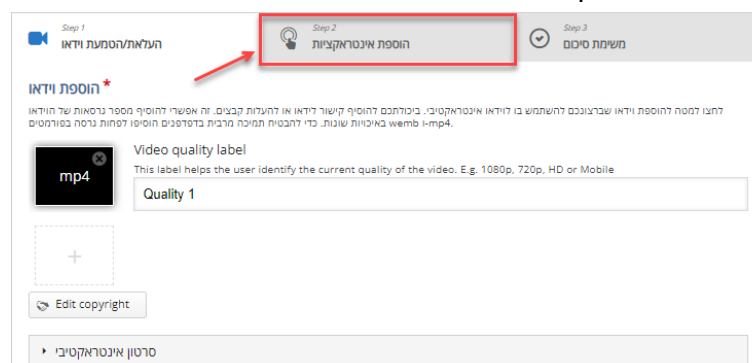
Step 1
העלאת/הטמעת וידאו

Step 2
הוספת אינטראקציות

Step 3
משימת סיכום

הוספת וידאו*

לחצו למטה להוספת וידאו שברצונכם להשתמש בו לוידאו אינטראקטיבי. ביכולתכם להוסיף קישור לוידאו או להעלות קבצים. זה אפשרי להוסיף מספר גרסאות של הוידאו באיכויות שונות. כדי להבטיח תמיכה מרבית בדפדפנים הוסיפו לפחות גרסה בפורמטים wemb ו-mp4.

mp4

Video quality label
This label helps the user identify the current quality of the video. E.g. 1080p, 720p, HD or Mobile
Quality 1

+

Edit copyright

סרטון אינטראקטיבי